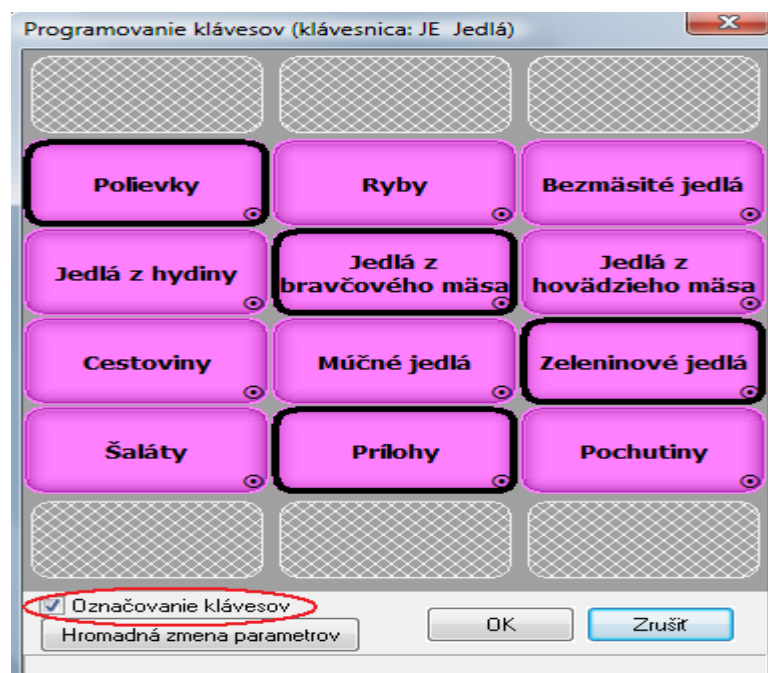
Programovanie klávesov (klávesnica: JE Jedlá)

Polievky

Ryby

Bezmäsité jedlá

Jedlá z hydiny

Jedlá z bravčového mäsa

Jedlá z hovädzieho mäsa

Cestoviny

Múčné jedlá

Zeleninové jedlá

Šaláty

Prílohy

Pochutiny

Označovanie klávesov

Hromadná zmena parametrov

OK

Zrušiť